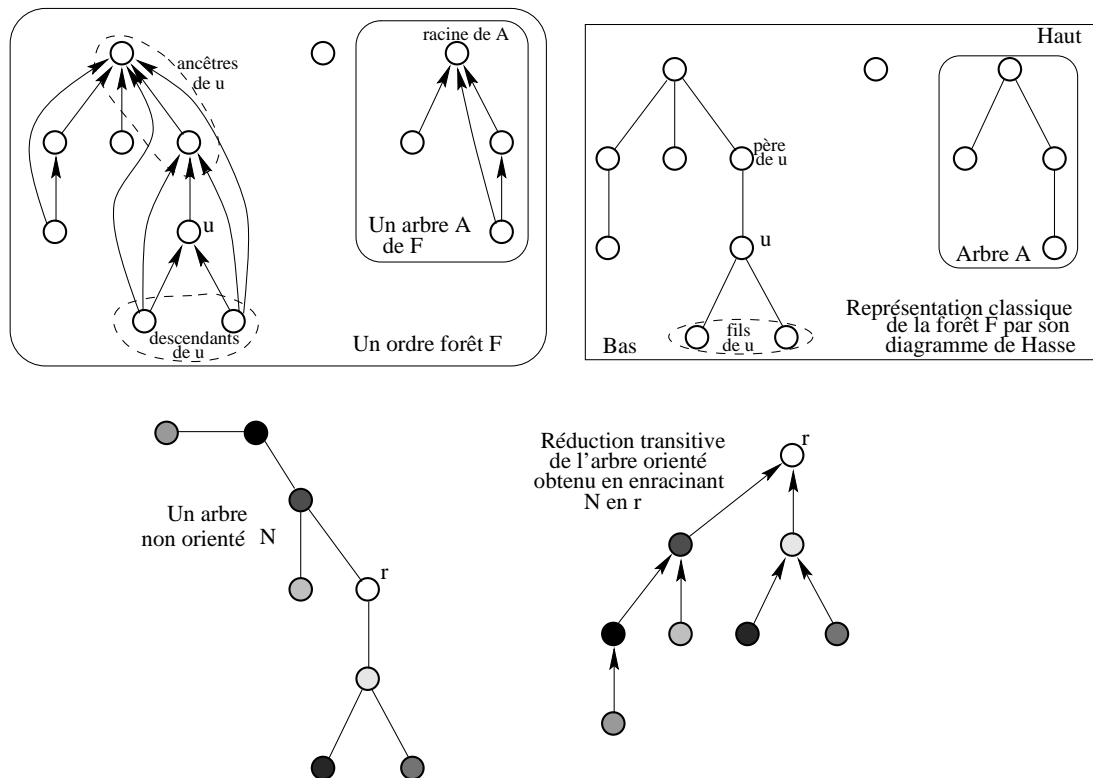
ancêtres de u

racine de A

u

Un arbre A de F

descendants de u

Un ordre forêt F

Haut

père de u

u

Arbre A

Représentation classique de la forêt F par son diagramme de Hasse

Bas

fils de u

Un arbre non orienté N

r

Réduction transitive de l'arbre orienté obtenu en enracinant N en r

r